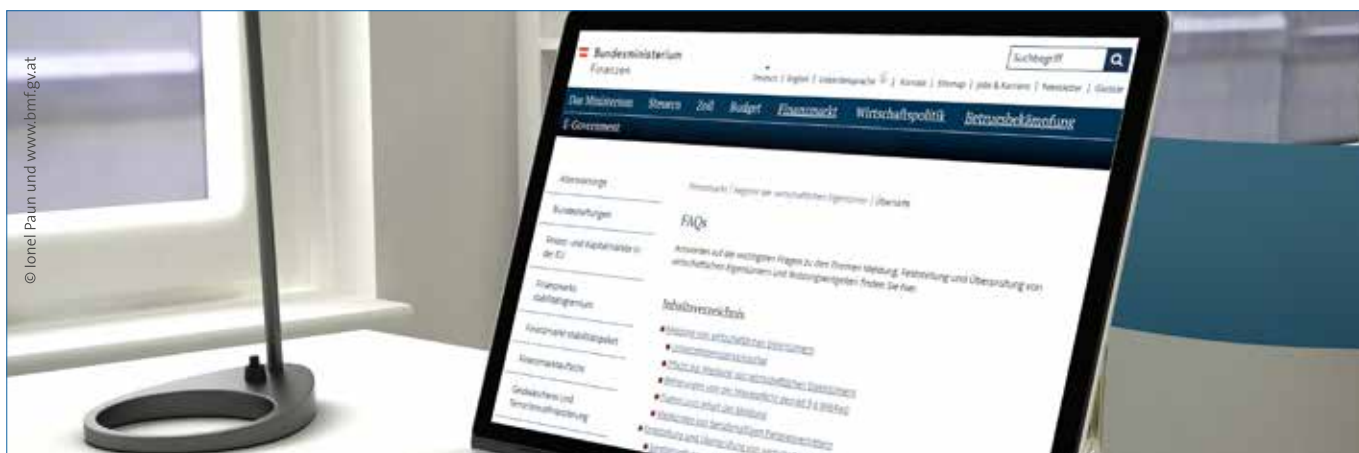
© Ionel Paun und www.bmf.gv.at

Bundesministerium
Finanzen

Suchbegriff

Deutsch | English | Leserlichesprache | Kontakt | Sitemap | Jobs & Karriere | Newsletter | Glossar

Das Ministerium Steuern Zoll Budget Finanzmarkt Wirtschaftspolitik Betrugsbekämpfung E-Government

Altersvorsorge

Bundeshaftungen

Finanz- und Kapitalmärkte in der EU

Finanzmarktstabilitätsgremium

Finanzmarktstabilitätspaket

Finanzmarktaufsicht

Geldwäscherei und Terrorismusfinanzierung

Finanzmarkt | Register der wirtschaftlichen Eigentümer | Übersicht

FAQs

Antworten auf die wichtigsten Fragen zu den Themen Meldung, Feststellung und Überprüfung von wirtschaftlichen Eigentümern und Rückzugsmöglichkeiten finden Sie hier.

Inhaltsverzeichnis

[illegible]
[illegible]
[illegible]
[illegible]
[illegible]
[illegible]
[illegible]
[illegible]